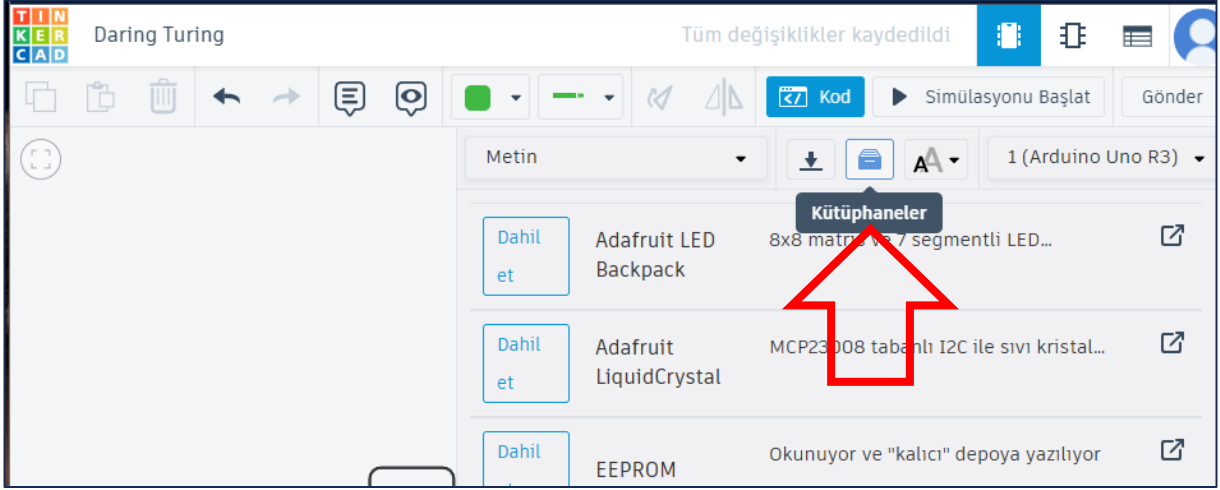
TIN
KER
CAD

Daring Turing

Tüm değişiklikler kaydedildi

Kod

Simülasyonu Başlat

Gönder

Metin

1 (Arduino Uno R3)

Kütüphaneler

Dahil et

Adafruit LED Backpack

8x8 matris ve 7 segmentli LED...

Dahil et

Adafruit LiquidCrystal

MCP23008 tabanlı I2C ile sıvı kristal...

Dahil et

EEPROM

Okunuyor ve "kalıcı" depoya yazılıyor